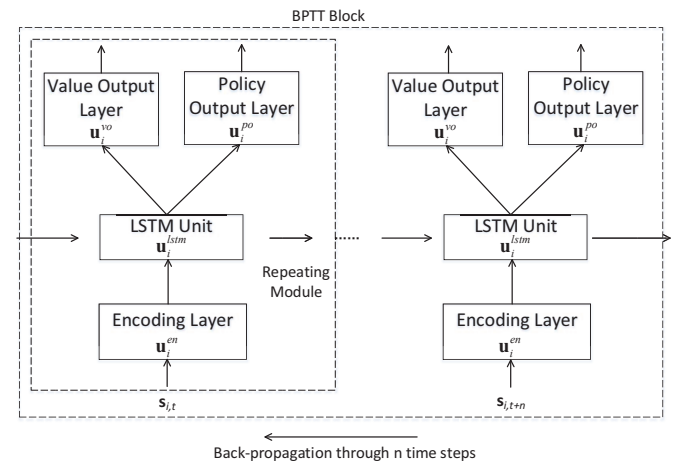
BPTT Block

Value Output Layer $\mathbf{u}_i^{vo}$

Policy Output Layer $\mathbf{u}_i^{po}$

LSTM Unit $\mathbf{u}_i^{lstm}$

Repeating Module

Encoding Layer $\mathbf{u}_i^{en}$

$\mathbf{s}_{i,t}$

Value Output Layer $\mathbf{u}_i^{vo}$

Policy Output Layer $\mathbf{u}_i^{po}$

LSTM Unit $\mathbf{u}_i^{lstm}$

Encoding Layer $\mathbf{u}_i^{en}$

$\mathbf{s}_{i,t+n}$

Back-propagation through n time steps